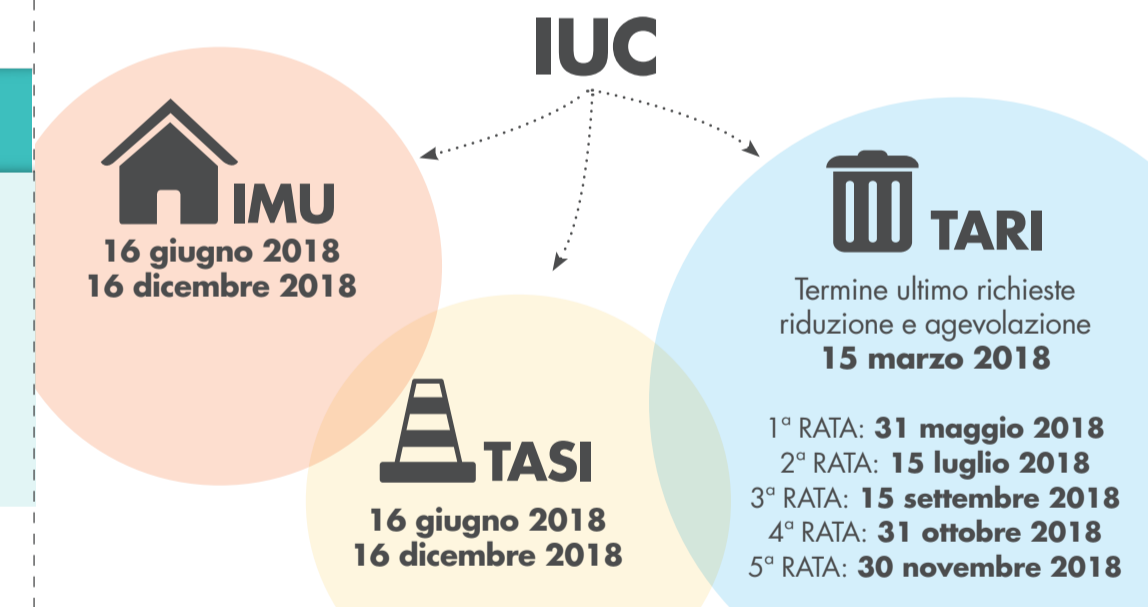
IUC

IMU
16 giugno 2018
16 dicembre 2018

TASI
16 giugno 2018
16 dicembre 2018

TARI
Termine ultimo richieste riduzione e agevolazione
15 marzo 2018

1ª RATA: 31 maggio 2018
2ª RATA: 15 luglio 2018
3ª RATA: 15 settembre 2018
4ª RATA: 31 ottobre 2018
5ª RATA: 30 novembre 2018